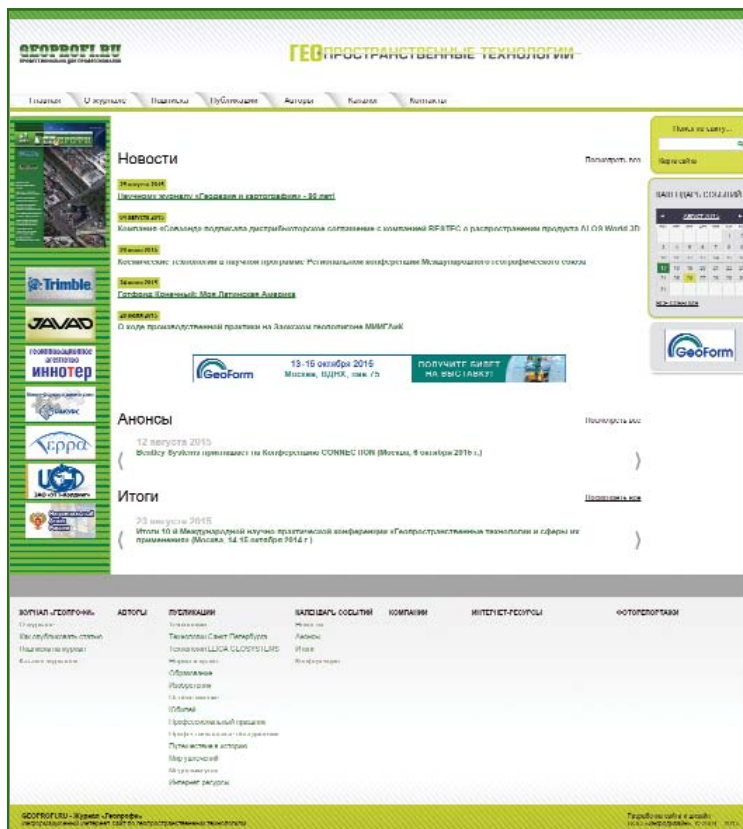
GEOPROFI.RU

ГЕОПРОСТРАНСТВЕННЫЕ ТЕХНОЛОГИИ

Главная | О журнале | Подписка | Публикации | Авторы | Каналы | Контакты

Поиск по сайту...

Карта сайта

Новости

Посмотреть все

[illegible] августа 2015
Научному журналу «Геодезия и картография» – 90 лет!

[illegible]
Компания «Совзонд» подписала дистрибьюторское соглашение с компанией RIEGL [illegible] о распространении продукта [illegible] World 3D

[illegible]
Космические технологии в научной программе Региональной конференции Международного географического союза

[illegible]
Гогфона Конечный: Моя Латинская Америка

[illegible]
О ходе производственной практики на Заокском геополигоне МИИГАиК

GeoForm 13–15 октября 2015 Москва, ВДНХ, пав. 75 ПОЛУЧИТЕ БИЛЕТ НА ВЫСТАВКУ!

Анонсы

Посмотреть все

12 августа 2015
Bentley Systems приглашает на Конференцию CONNECTION (Москва, 6 октября 2015 г.)

Итоги

Посмотреть все

23 августа 2015
Итоги 10-й Международной научно-практической конференции «Геопространственные технологии и сферы их применения» (Москва, 14-15 октября 2014 г.)

КАЛЕНДАРЬ СОБЫТИЙ

Trimble

JAVAD

ИННОТЕР

ГЕОКАРТА

GeoForm

ЖУРНАЛ «ГЕОПРОФИ» | АВТОРЫ | ПУБЛИКАЦИИ | КАЛЕНДАРЬ СОБЫТИЙ | КОМПАНИИ | ИНТЕРНЕТ-РЕСУРСЫ | ФОТОРЕПОРТАЖИ

О журнале
Как опубликовать статью
Подписка на журнал
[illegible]

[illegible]
Технологии Санкт-Петербурга
Технологии LEICA GEOSYSTEMS
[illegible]
Образование
Интервью
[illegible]
Юбилей
Профессиональный праздник
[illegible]
Путешествие в историю
Мир увлечений
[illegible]
Интернет-ресурсы

Новости
Анонсы
Итоги
Конференции

GEOPROFI.RU - Журнал «Геопрофи»
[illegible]

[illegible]